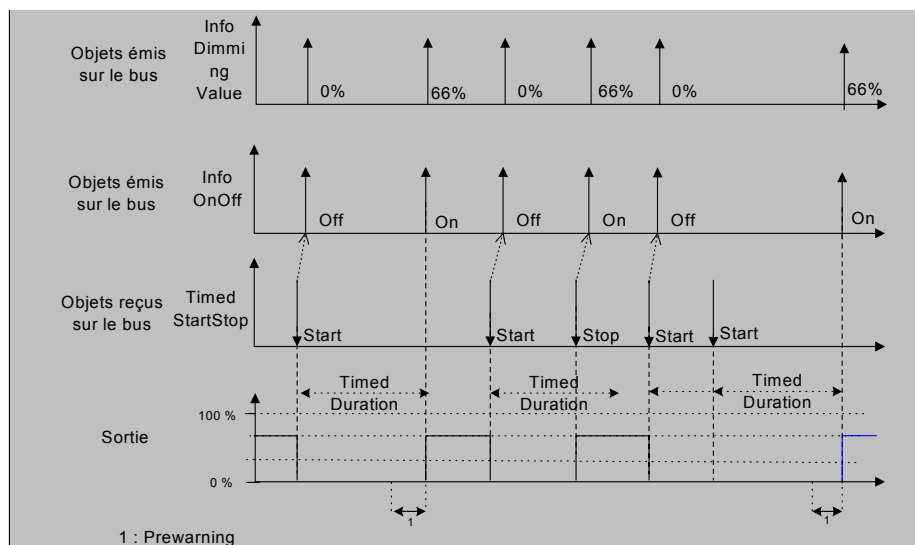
Objets émis sur le bus

Info Dimming Value

0%

66%

0%

66%

0%

66%

Objets émis sur le bus

Info OnOff

Off

On

Off

On

Off

On

Objets reçus sur le bus

Timed StartStop

Start

Start

Stop

Start

Start

Timed Duration

Timed Duration

Timed Duration

100 %

Sortie

0 %

1

1

1 : Prewarning